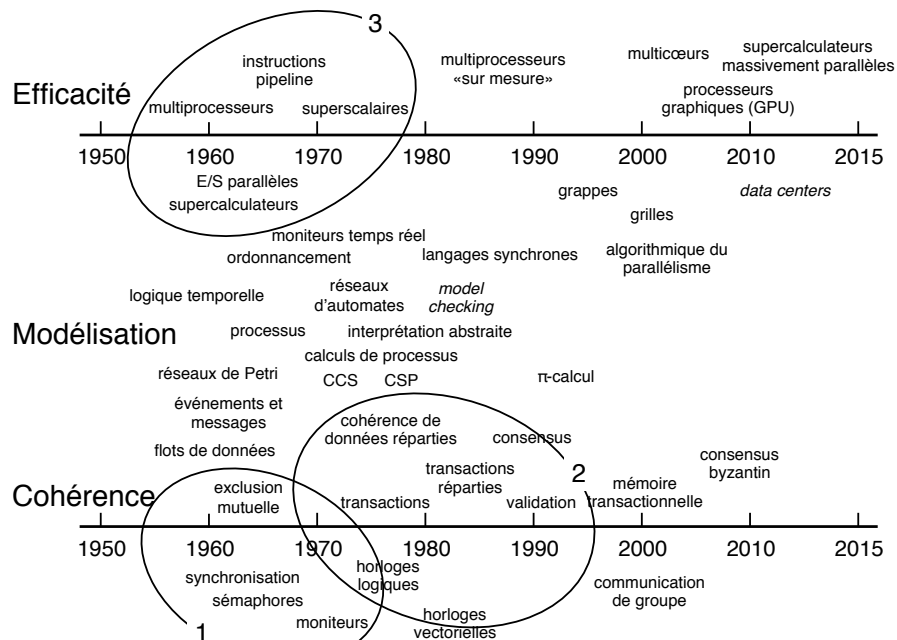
3

Efficacité

instructions pipeline

multiprocesseurs

superscalaires

multiprocesseurs «sur mesure»

multicœurs

supercalculateurs massivement parallèles

processeurs graphiques (GPU)

1950 1960 1970 1980 1990 2000 2010 2015

E/S parallèles

supercalculateurs

grappes

*data centers*

grilles

moniteurs temps réel

ordonnancement

langages synchrones

algorithmique du parallélisme

logique temporelle

réseaux d'automates

*model checking*

Modélisation

processus

interprétation abstraite

calculs de processus

réseaux de Petri

CCS

CSP

π-calcul

événements et messages

cohérence de données réparties

consensus

flots de données

transactions réparties

2

consensus byzantin

mémoire transactionnelle

Cohérence

exclusion mutuelle

transactions

validation

1950 1960 1970 1980 1990 2000 2010 2015

synchronisation

horloges logiques

communication de groupe

sémaphores

horloges vectorielles

moniteurs

1